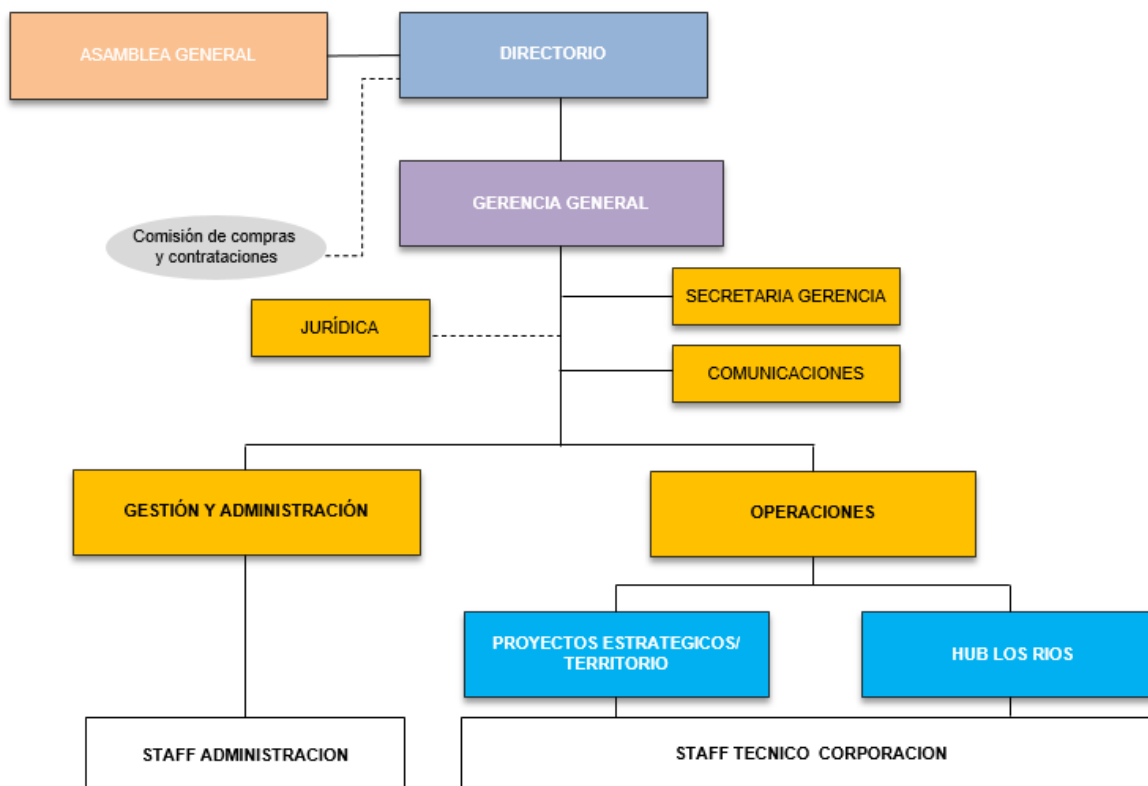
ASAMBLEA GENERAL

DIRECTORIO

GERENCIA GENERAL

Comisión de compras y contrataciones

SECRETARIA GERENCIA

JURÍDICA

COMUNICACIONES

GESTIÓN Y ADMINISTRACIÓN

OPERACIONES

PROYECTOS ESTRATEGICOS/ TERRITORIO

HUB LOS RIOS

STAFF ADMINISTRACION

STAFF TECNICO CORPORACION